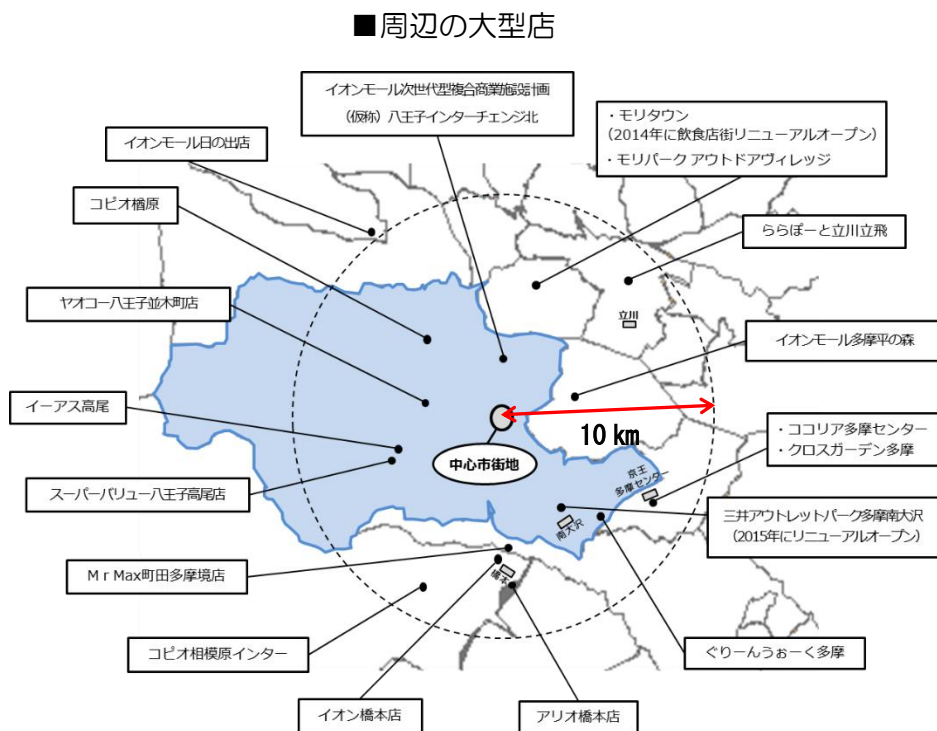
■周辺の大型店

イオンモール次世代型複合商業施設㈱
（仮称）八王子インターチェンジ北

・モリタウン
（2014年に飲食店街リニューアルオープン）
・モリパーク アウトドアヴィレッジ

イオンモール日の出店

コピオ楢原

ららぽーと立川立飛

立川

ヤオコー八王子並木町店

イオンモール多摩平の森

イーアス高尾

10 km

・ココリア多摩センター
・クロスガーデン多摩

中心市街地

京王
多摩センター

スーパーバリュー八王子高尾店

南大沢

三井アウトレットパーク多摩南大沢
（2015年にリニューアルオープン）

M r Max町田多摩境店

橋本

コピオ相模原インター

ぐりーんうぉーく多摩

イオン橋本店

アリオ橋本店